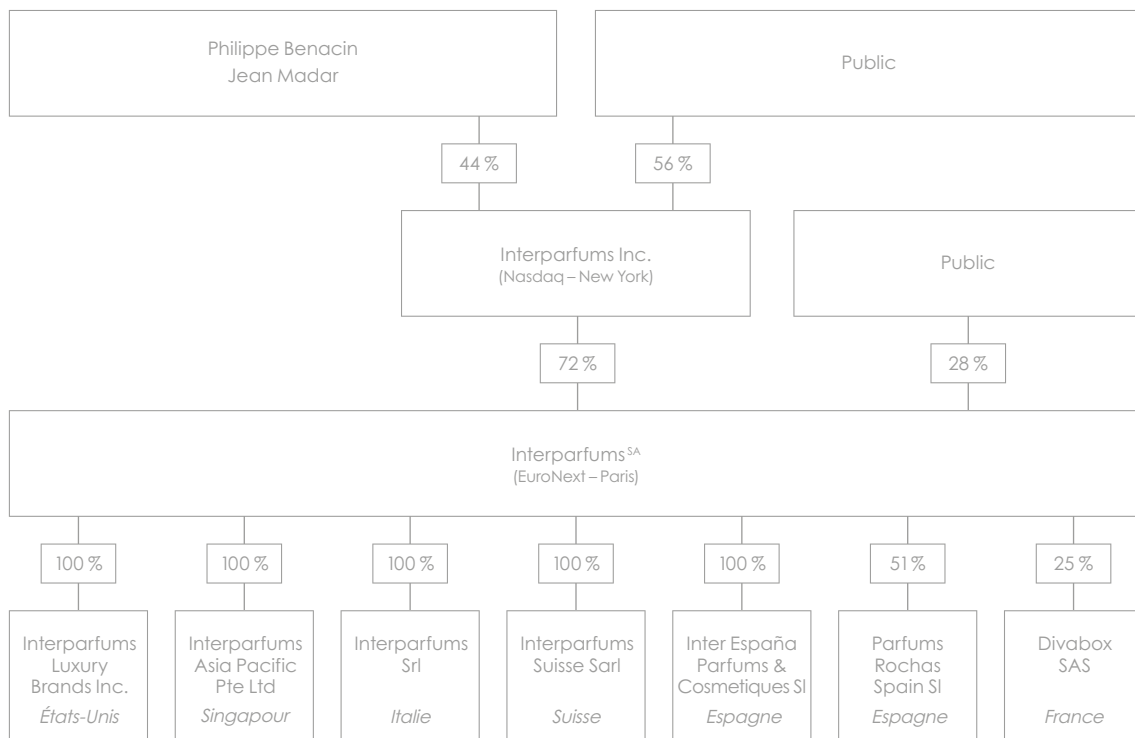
Philippe Benacin
Jean Madar

Public

44 %

56 %

Interparfums Inc.
(Nasdaq – New York)

Public

72 %

28 %

Interparfums$^{SA}$
(EuroNext – Paris)

100 %

100 %

100 %

100 %

100 %

51 %

25 %

Interparfums Luxury Brands Inc.
États-Unis

Interparfums Asia Pacific Pte Ltd
Singapour

Interparfums Srl
Italie

Interparfums Suisse Sarl
Suisse

Inter España Parfums & Cosmetiques Sl
Espagne

Parfums Rochas Spain Sl
Espagne

Divabox SAS
France